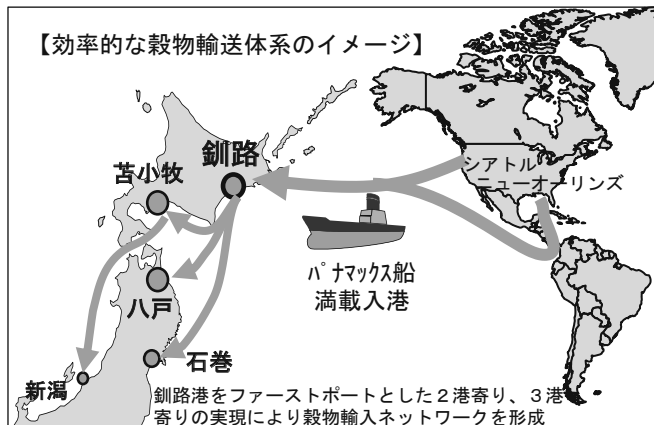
【効率的な穀物輸送体系のイメージ】

釧路

苫小牧

八戸

石巻

新潟

シアトル

ニューオーリンズ

パナマックス船
満載入港

釧路港をファーストポートとした２港寄り、３港寄りの実現により穀物輸入ネットワークを形成